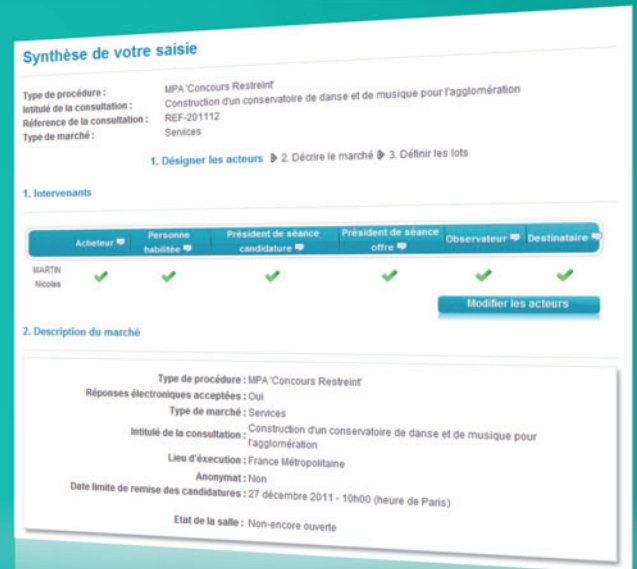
Synthèse de votre saisie

Type de procédure : MPA 'Concours Restreint'
Intitulé de la consultation : Construction d'un conservatoire de danse et de musique pour l'agglomération
Référence de la consultation : REF-201112
Type de marché : Services

1. Désigner les acteurs ▶ 2. Décrire le marché ▶ 3. Définir les lots

1. Intervenants

| | Acheteur | Personne habilitée | Président de séance candidature | Président de séance offre | Observateur | Destinataire |
|---|---|---|---|---|---|---|
| MARTIN Nicolas | ✔ | ✔ | ✔ | ✔ | ✔ | ✔ |

Modifier les acteurs

2. Description du marché

Type de procédure : MPA 'Concours Restreint'
Réponses électroniques acceptées : Oui
Type de marché : Services
Intitulé de la consultation : Construction d'un conservatoire de danse et de musique pour l'agglomération
Lieu d'exécution : France Métropolitaine
Anonymat : Non
Date limite de remise des candidatures : 27 décembre 2011 - 10h00 (heure de Paris)

Etat de la salle : Non-encore ouverte